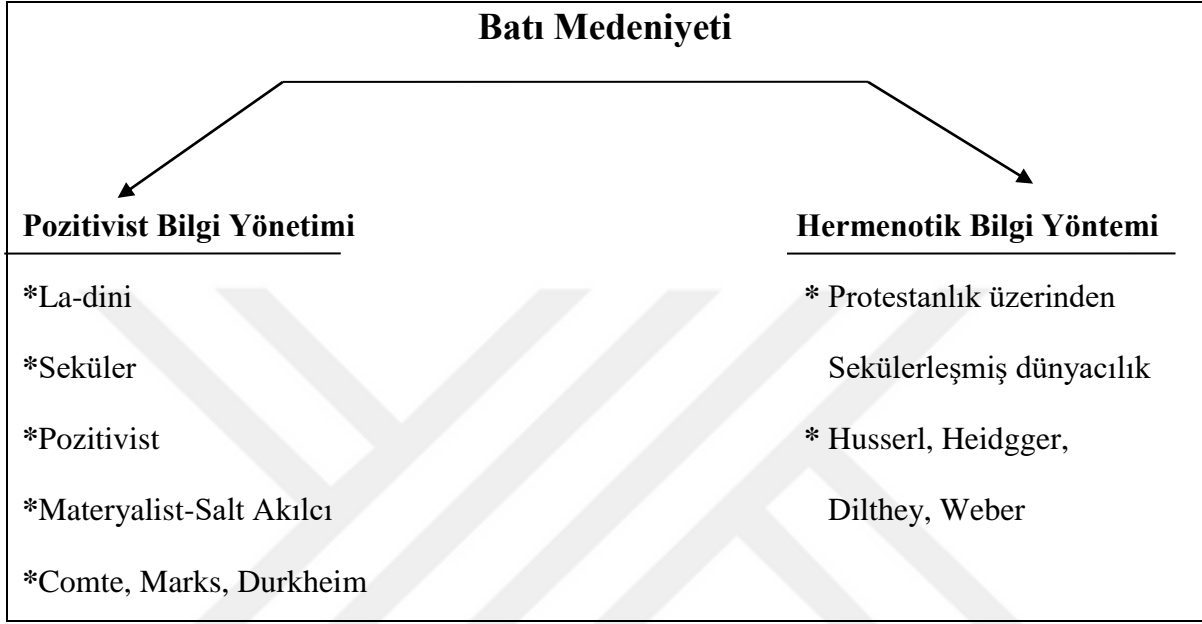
Batı Medeniyeti

Pozitivist Bilgi Yönetimi

*La-dini

*Seküler

*Pozitivist

*Materyalist-Salt Akılcı

*Comte, Marks, Durkheim

Hermenotik Bilgi Yöntemi

* Protestanlık üzerinden Sekülerleşmiş dünyacılık

* Husserl, Heidgger, Dilthey, Weber